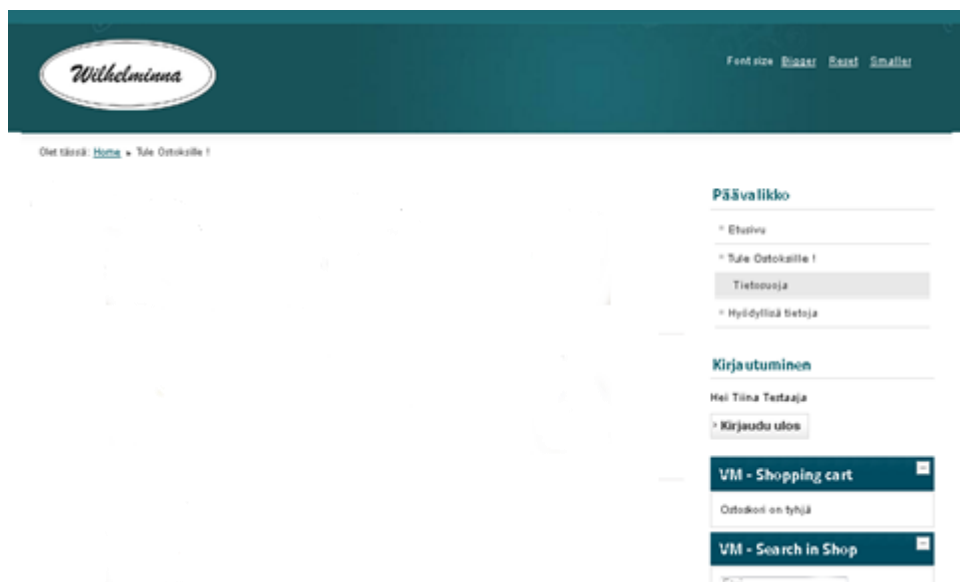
Wilhelminna

Font size Bigger Reset Smaller

Olet tässä: Home » Tule Ostoksille !

Päävalikko

Etusivu

Tule Ostoksille !

Tietosuoja

Hyödyllisiä tietoja

Kirjautuminen

Hei Tiina Testaaja

Kirjaudu ulos

VM - Shopping cart

Ostoskori on tyhjä

VM - Search in Shop